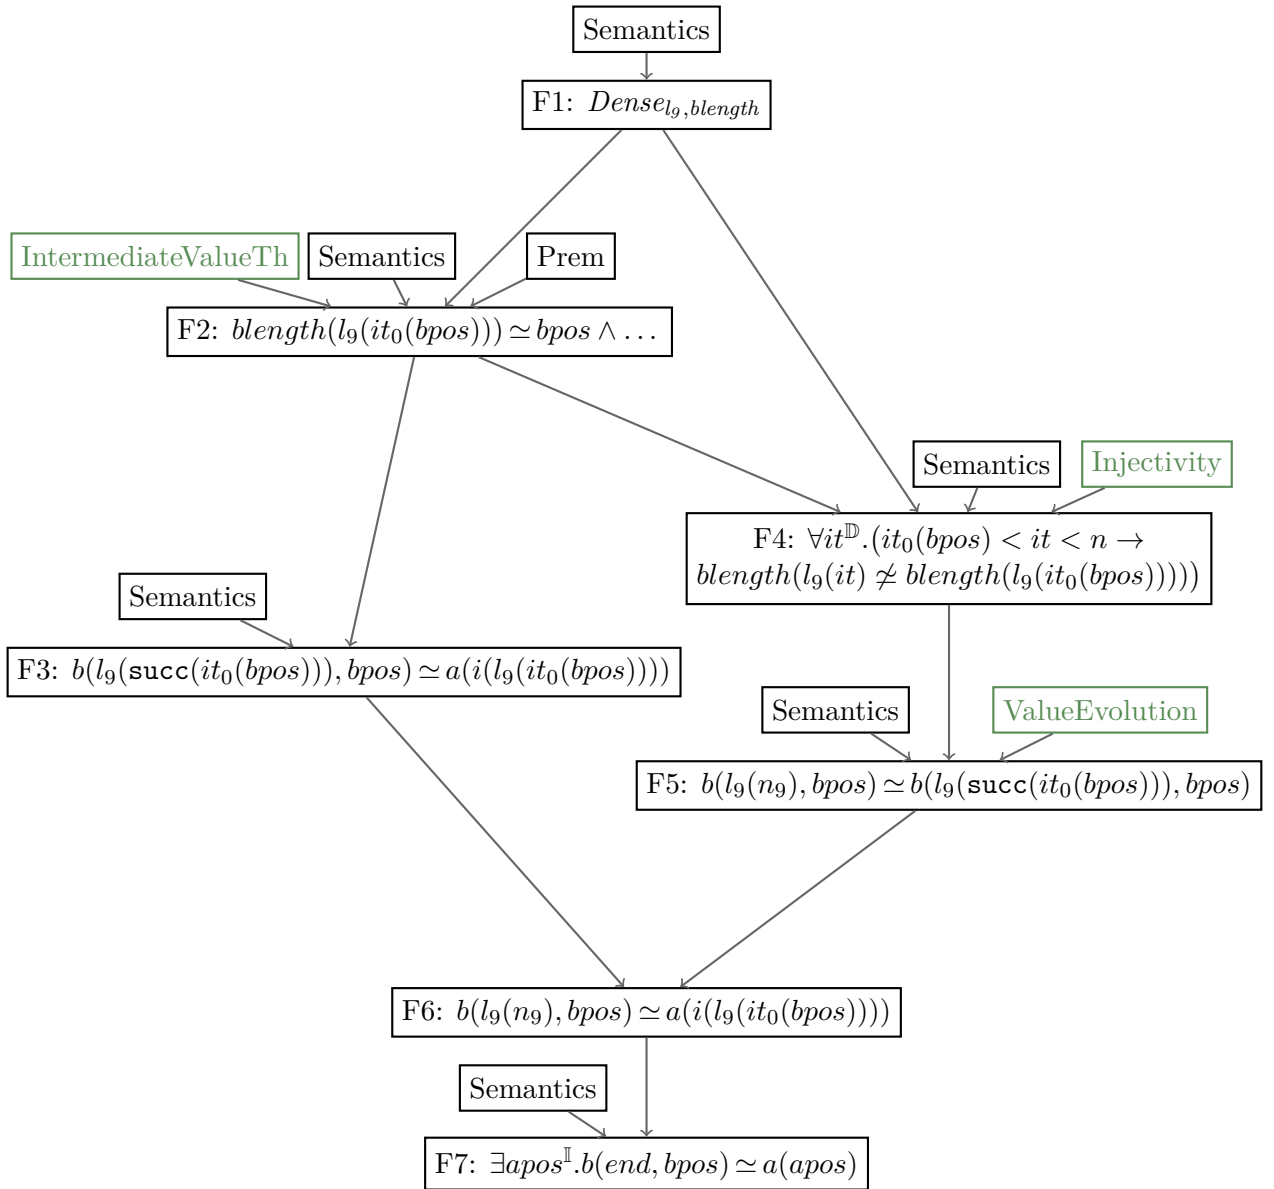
Semantics

F1: $Dense_{l_9,blength}$

IntermediateValueTh

Semantics

Prem

F2: $blength(l_9(it_0(bpos))) \simeq bpos \wedge \ldots$

Semantics

Injectivity

F4: $\forall it^{\mathbb{D}}.(it_0(bpos) < it < n \rightarrow blength(l_9(it) \not\simeq blength(l_9(it_0(bpos)))))$

Semantics

F3: $b(l_9(\texttt{succ}(it_0(bpos))), bpos) \simeq a(i(l_9(it_0(bpos))))$

Semantics

ValueEvolution

F5: $b(l_9(n_9), bpos) \simeq b(l_9(\texttt{succ}(it_0(bpos))), bpos)$

F6: $b(l_9(n_9), bpos) \simeq a(i(l_9(it_0(bpos))))$

Semantics

F7: $\exists apos^{\mathbb{I}}.b(end, bpos) \simeq a(apos)$